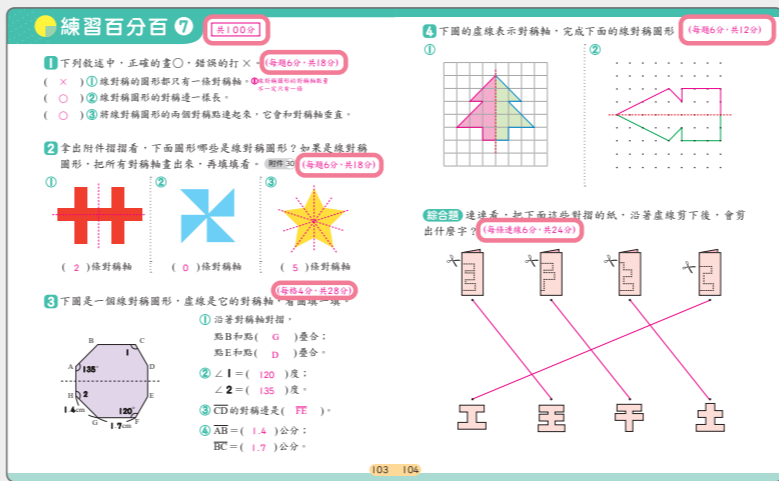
練習百分百 7 共100分

1 下列敘述中，正確的畫◯，錯誤的打 ×。(每題6分，共18分)
( × ) ① 線對稱的圖形都只有一條對稱軸。 線對稱圖形的對稱軸數量不一定只有一條
( ◯ ) ② 線對稱圖形的對稱邊一樣長。
( ◯ ) ③ 將線對稱圖形的兩個對稱點連起來，它會和對稱軸垂直。

2 拿出附件摺摺看，下面圖形哪些是線對稱圖形？如果是線對稱圖形，把所有對稱軸畫出來，再填填看。附件30 (每題6分，共18分)
① ( 2 )條對稱軸
② ( 0 )條對稱軸
③ ( 5 )條對稱軸

3 下圖是一個線對稱圖形，虛線是它的對稱軸，看圖填一填。(每格4分，共28分)
① 沿著對稱軸對摺，
點B和點( G )疊合；
點E和點( D )疊合。
② ∠1＝( 120 )度；
∠2＝( 135 )度。
③ $\overline{CD}$的對稱邊是( $\overline{FE}$ )。
④ $\overline{AB}$＝( 1.4 )公分；
$\overline{BC}$＝( 1.7 )公分。

A B C D E F G H 1 2 135° 120° 1.4cm 1.7cm

4 下圖的虛線表示對稱軸，完成下面的線對稱圖形。(每題6分，共12分)
① ②

綜合題 連連看，把下面這些對摺的紙，沿著虛線剪下後，會剪出什麼字？(每條連線6分，共24分)

工 王 干 土

103 104